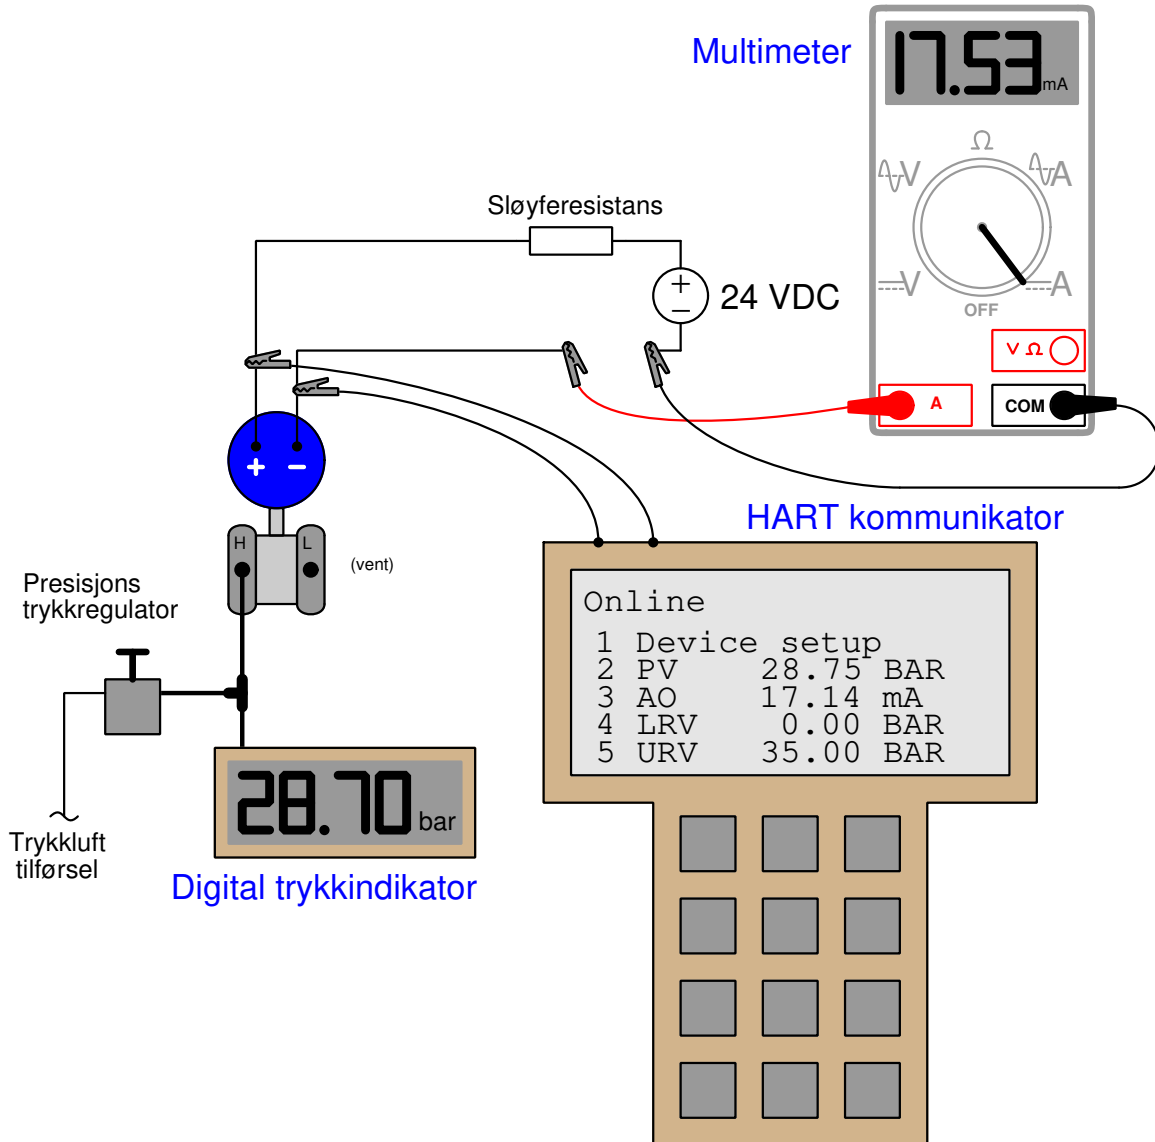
Multimeter

17.53 mA

Ω

V

A

V

A

OFF

V Ω

A

COM

Sløyferesistans

+

−

24 VDC

+ −

H L

(vent)

Presisjons trykkregulator

HART kommunikator

Online

1 Device setup
2 PV 28.75 BAR
3 AO 17.14 mA
4 LRV 0.00 BAR
5 URV 35.00 BAR

28.70 bar

Trykkluft tilførsel

Digital trykkindikator